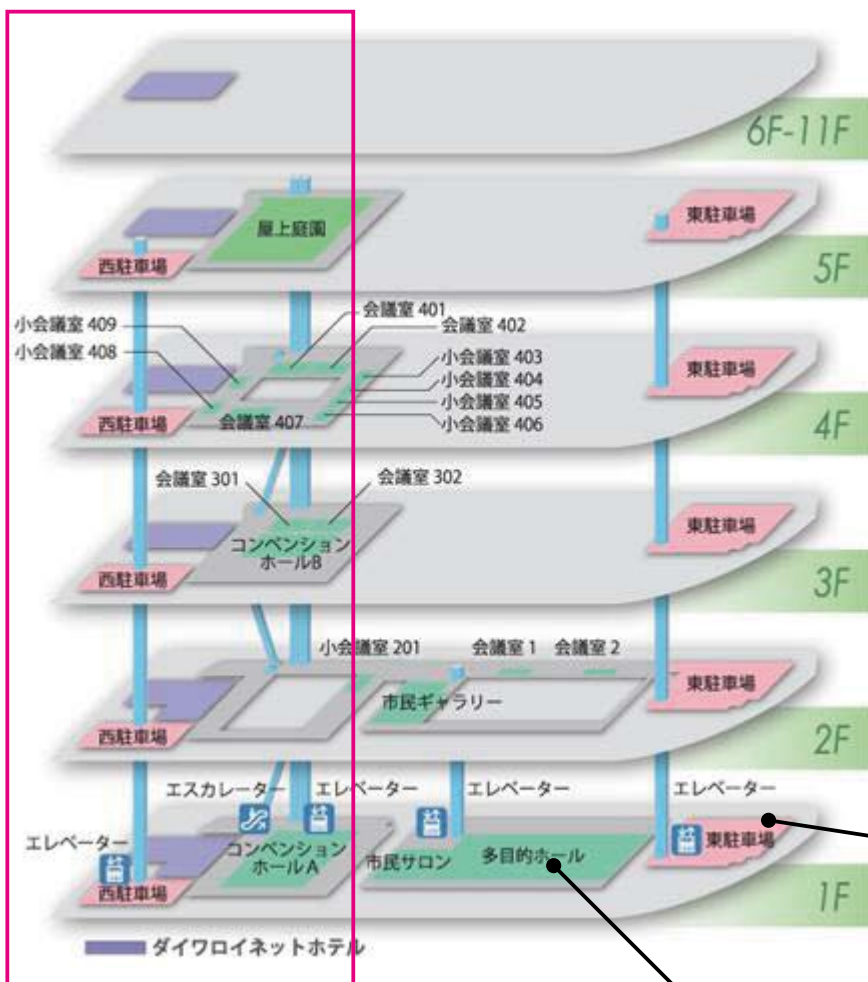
6F-11F

屋上庭園
西駐車場
東駐車場
5F

小会議室 409
小会議室 408
会議室 401
会議室 402
小会議室 403
小会議室 404
小会議室 405
小会議室 406
会議室 407
西駐車場
東駐車場
4F

会議室 301
会議室 302
コンベンションホールB
西駐車場
東駐車場
3F

小会議室 201
会議室 1
会議室 2
市民ギャラリー
西駐車場
東駐車場
2F

エスカレーター
エレベーター
エレベーター
エレベーター
エレベーター
コンベンションホールA
市民サロン
多目的ホール
西駐車場
東駐車場
1F

ダイワロイネットホテル